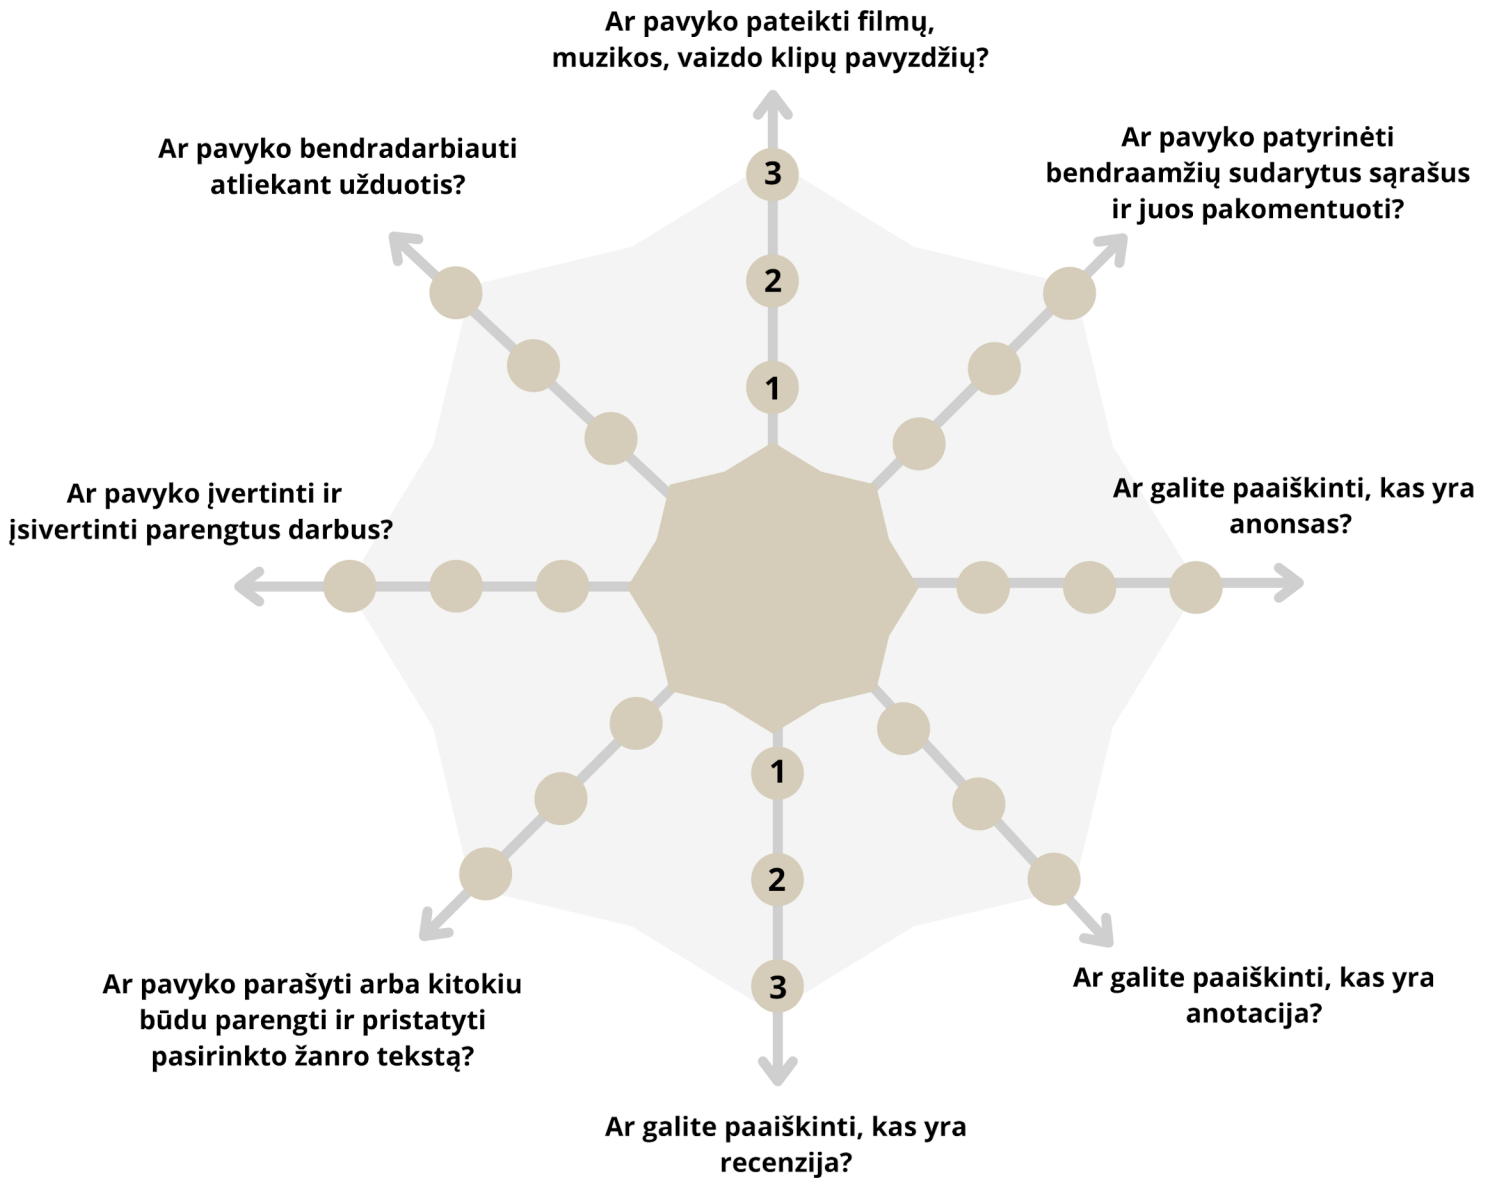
Ar pavyko pateikti filmų, muzikos, vaizdo klipų pavyzdžių?

3

2

1

Ar pavyko bendradarbiauti atliekant užduotis?

Ar pavyko patyrinėti bendraamžių sudarytus sąrašus ir juos pakomentuoti?

Ar pavyko įvertinti ir įsivertinti parengtus darbus?

Ar galite paaiškinti, kas yra anonsas?

1

2

3

Ar pavyko parašyti arba kitokiu būdu parengti ir pristatyti pasirinkto žanro tekstą?

Ar galite paaiškinti, kas yra anotacija?

Ar galite paaiškinti, kas yra recenzija?